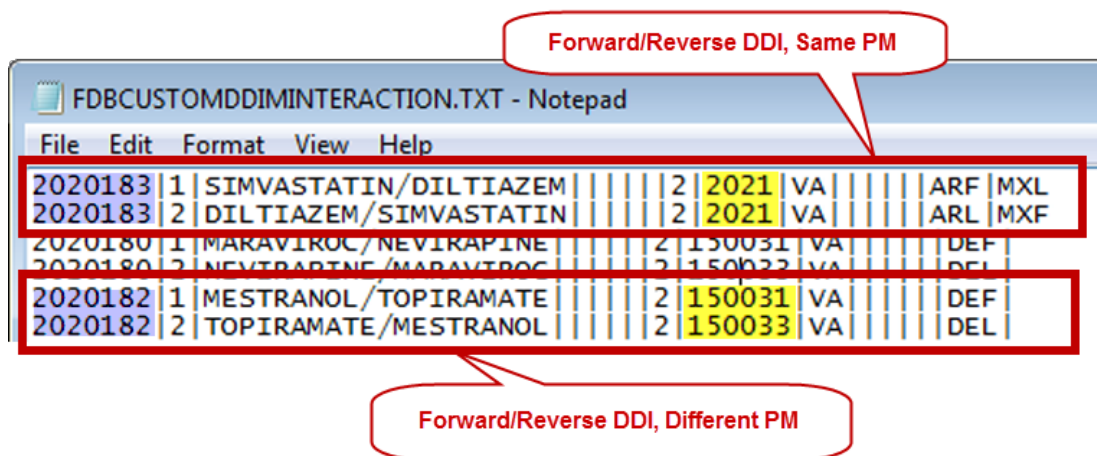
Forward/Reverse DDI, Same PM

FDBCUSTOMDDIMINTERACTION.TXT - Notepad

File Edit Format View Help

2020183|1|SIMVASTATIN/DILTIAZEM|||||2|2021|VA|||||ARF|MXL
2020183|2|DILTIAZEM/SIMVASTATIN|||||2|2021|VA|||||ARL|MXF
2020180|1|MARAVIROC/NEVIRAPINE|||||2|150031|VA|||||DEF|
2020180|2|NEVIRAPINE/MARAVIROC|||||2|150033|VA|||||DEL|
2020182|1|MESTRANOL/TOPIRAMATE|||||2|150031|VA|||||DEF|
2020182|2|TOPIRAMATE/MESTRANOL|||||2|150033|VA|||||DEL|

Forward/Reverse DDI, Different PM